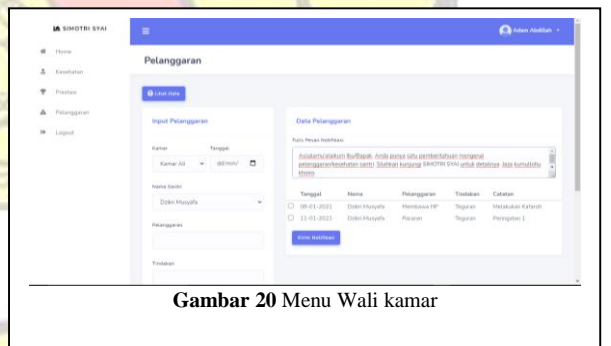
SIMOTRI SYAI

Adam Abdillah

Home

Kesehatan

Prestasi

Pelanggaran

Logout

Pelanggaran

Lihat Data

Input Pelanggaran

Kamar

Tanggal

Kamar Ali

dd/mm/

Nama Santri

Dzikri Musyafa

Pelanggaran

Tindakan

Data Pelanggaran

Tulis Pesan Notifikasi

Assalamu'alaikum Bu/Bapak. Anda punya satu pemberitahuan mengenai pelanggaran/kesehatan santri. Silahkan kunjungi SIMOTRI SYAI untuk detailnya. Jazakumulloh khoiro

| | Tanggal | Nama | Pelanggaran | Tindakan | Catatan |
|---|---|---|---|---|---|
| ☐ | 08-01-2021 | Dzikri Musyafa | Membawa HP | Teguran | Melakukan Kafaroh |
| ☐ | 11-01-2021 | Dzikri Musyafa | Pacaran | Teguran | Peringatan 1 |

Kirim Notifikasi

**Gambar 20** Menu Wali kamar